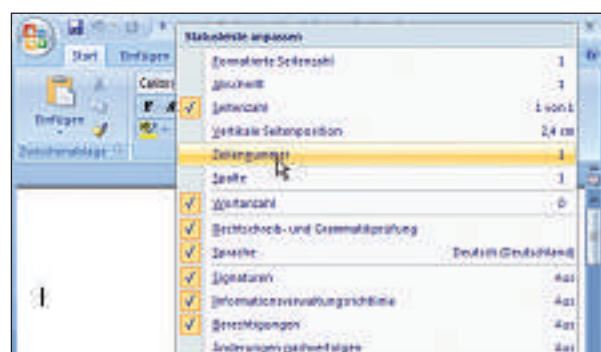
Start
Einfügen
Calibri
Einfügen
Zwischenablage

Statusleiste anpassen

| | | |
|---|---|---|
| | Formatierte Seitenzahl | 1 |
| | Abschnitt | 1 |
| ✓ | Seitenzahl | 1 von 1 |
| | Vertikale Seitenposition | 2,4 cm |
| | Zeilennummer | 1 |
| | Spalte | 1 |
| ✓ | Wortanzahl | 0 |
| ✓ | Rechtschreib- und Grammatikprüfung | |
| ✓ | Sprache | Deutsch (Deutschland) |
| ✓ | Signaturen | Aus |
| ✓ | Informationsverwaltungsrichtlinie | Aus |
| ✓ | Berechtigungen | Aus |
| | Änderungen nachverfolgen | Aus |